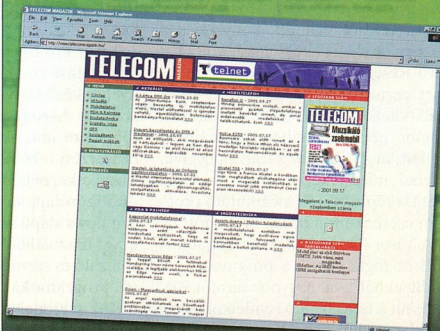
TELECOM MAGAZIN - Microsoft Internet Explorer

File Edit View Favorites Tools Help

Back Stop Refresh Home Search Favorites History Mail Print

Address http://www.telecommagazin.hu/

TELECOM MAGAZIN

telnet

AKTUÁLIS

HIRDETÉSEK

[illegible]

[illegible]

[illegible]

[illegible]

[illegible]

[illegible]

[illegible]

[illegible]

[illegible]

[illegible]

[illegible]

TELECOM

Mozikába zsebmobil

2001 09 17

Megjelent a Telecom magazin szeptemberi száma

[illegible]

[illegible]